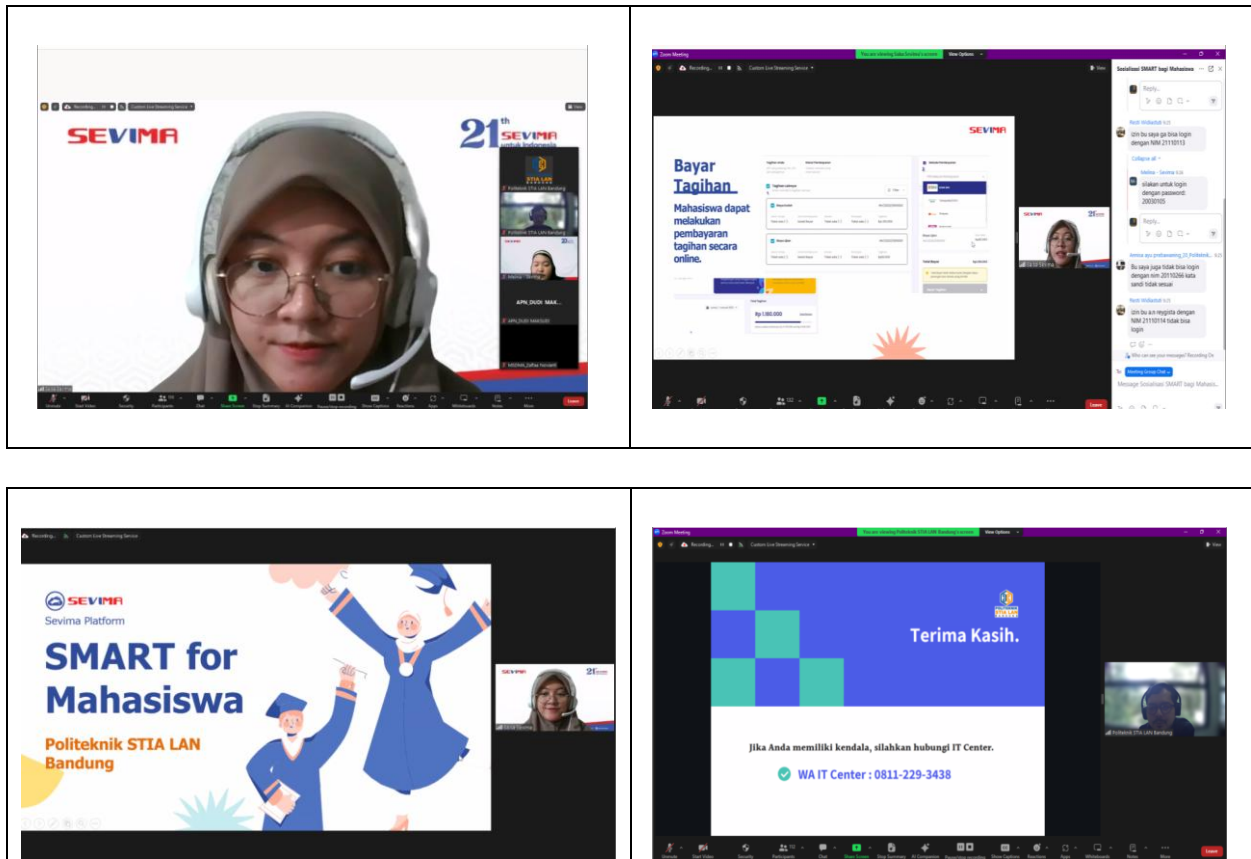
Recording... Custom Live Streaming Service

SEVIMA

21th SEVIMA untuk Indonesia

Politeknik STIA LAN Bandung

APN_DUDI MA...

Unmute Start Video Security Participants Chat Share Screen Stop Summary AI Companion Pause/stop recording Show Captions Reactions Apps Whiteboards Notes More Leave

Zoom Meeting

You are viewing Selvi Andres's screen View Options

Recording... Custom Live Streaming Service

SEVIMA

Bayar Tagihan

Mahasiswa dapat melakukan pembayaran tagihan secara online.

Rp 1.180.000

Sosialisasi SMART bagi Mahasiswa

Reply...

izin bu saya ga bisa login dengan NIM 21110113

Collapse all

silakan untuk login dengan password 20030105

Reply...

Bu saya juga tidak bisa login dengan nim 20110266 kata sandi tidak sesuai

izin bu ain registra dengan NIM 21110114 tidak bisa login

Who can see your messages? Recording On

Meeting Group Chat

Message Sosialisasi SMART bagi Mahasis...

Leave

Recording... Custom Live Streaming Service

SEVIMA

Sevima Platform

SMART for Mahasiswa

Politeknik STIA LAN Bandung

Zoom Meeting

You are viewing Politeknik STIA LAN Bandung's screen View Options

Recording... Custom Live Streaming Service

Terima Kasih.

Jika Anda memiliki kendala, silahkan hubungi IT Center.

WA IT Center : 0811-229-3438

Politeknik STIA LAN Bandung

Unmute Start Video Security Participants Chat Share Screen Stop Summary AI Companion Pause/stop recording Show Captions Reactions Apps Whiteboards Notes More Leave